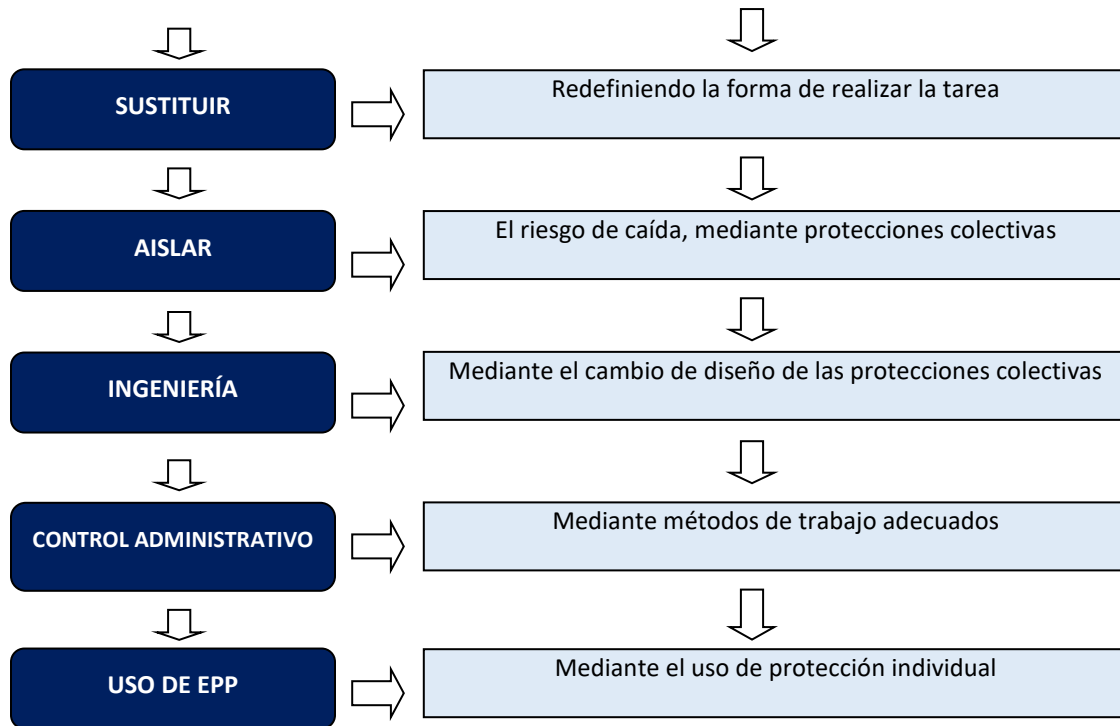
SUSTITUIR

Redefiniendo la forma de realizar la tarea

AISLAR

El riesgo de caída, mediante protecciones colectivas

INGENIERÍA

Mediante el cambio de diseño de las protecciones colectivas

CONTROL ADMINISTRATIVO

Mediante métodos de trabajo adecuados

USO DE EPP

Mediante el uso de protección individual